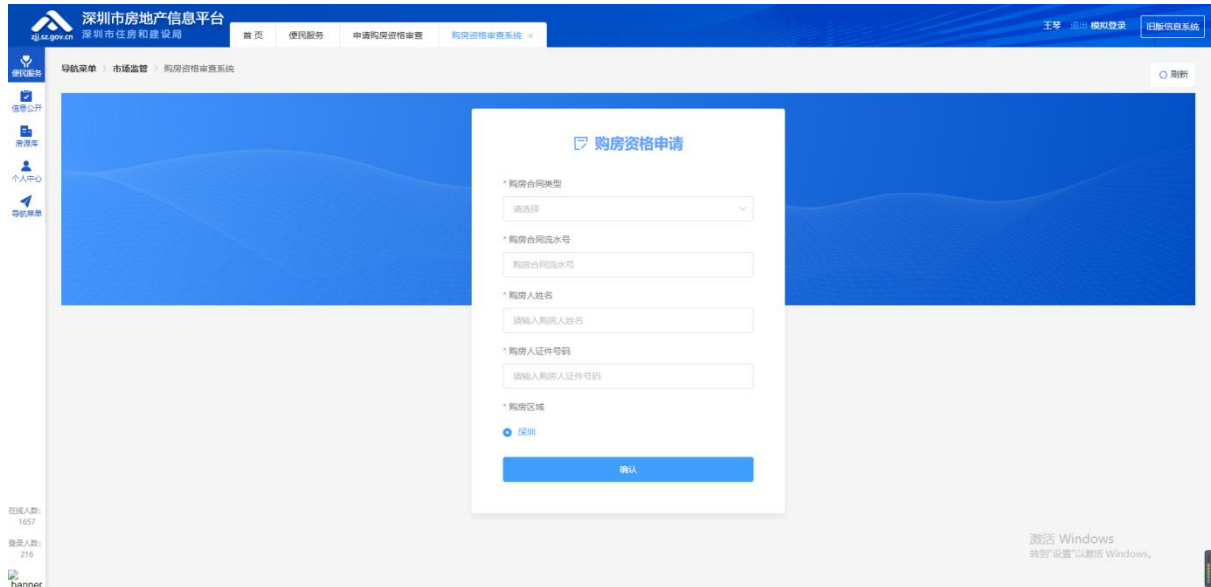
zjj.sz.gov.cn 深圳市房地产信息平台 深圳市住房和建设局

首页 便民服务 申请购房资格审查 购房资格审查系统 ×

王琴 退出 模拟登录 旧版信息系统

便民服务
信息公开
房源库
个人中心
导航菜单

导航菜单 > 市场监管 > 购房资格审查系统

刷新

购房资格申请

* 购房合同类型
请选择

* 购房合同流水号
购房合同流水号

* 购房人姓名
请输入购房人姓名

* 购房人证件号码
请输入购房人证件号码

* 购房区域
深圳

确认

在线人数:
1657

登录人数:
216

banner

激活 Windows
转到"设置"以激活 Windows。